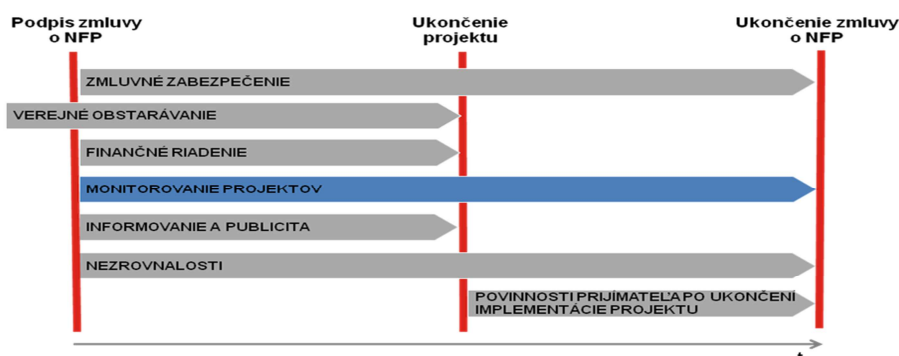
Podpis zmluvy o NFP

Ukončenie projektu

Ukončenie zmluvy o NFP

ZMLUVNÉ ZABEZPEČENIE

VEREJNÉ OBSTARÁVANIE

FINANČNÉ RIADENIE

MONITOROVANIE PROJEKTOV

INFORMOVANIE A PUBLICITA

NEZROVNALOSTI

POVINNOSTI PRIJÍMATEĽA PO UKONČENÍ IMPLEMENTÁCIE PROJEKTU